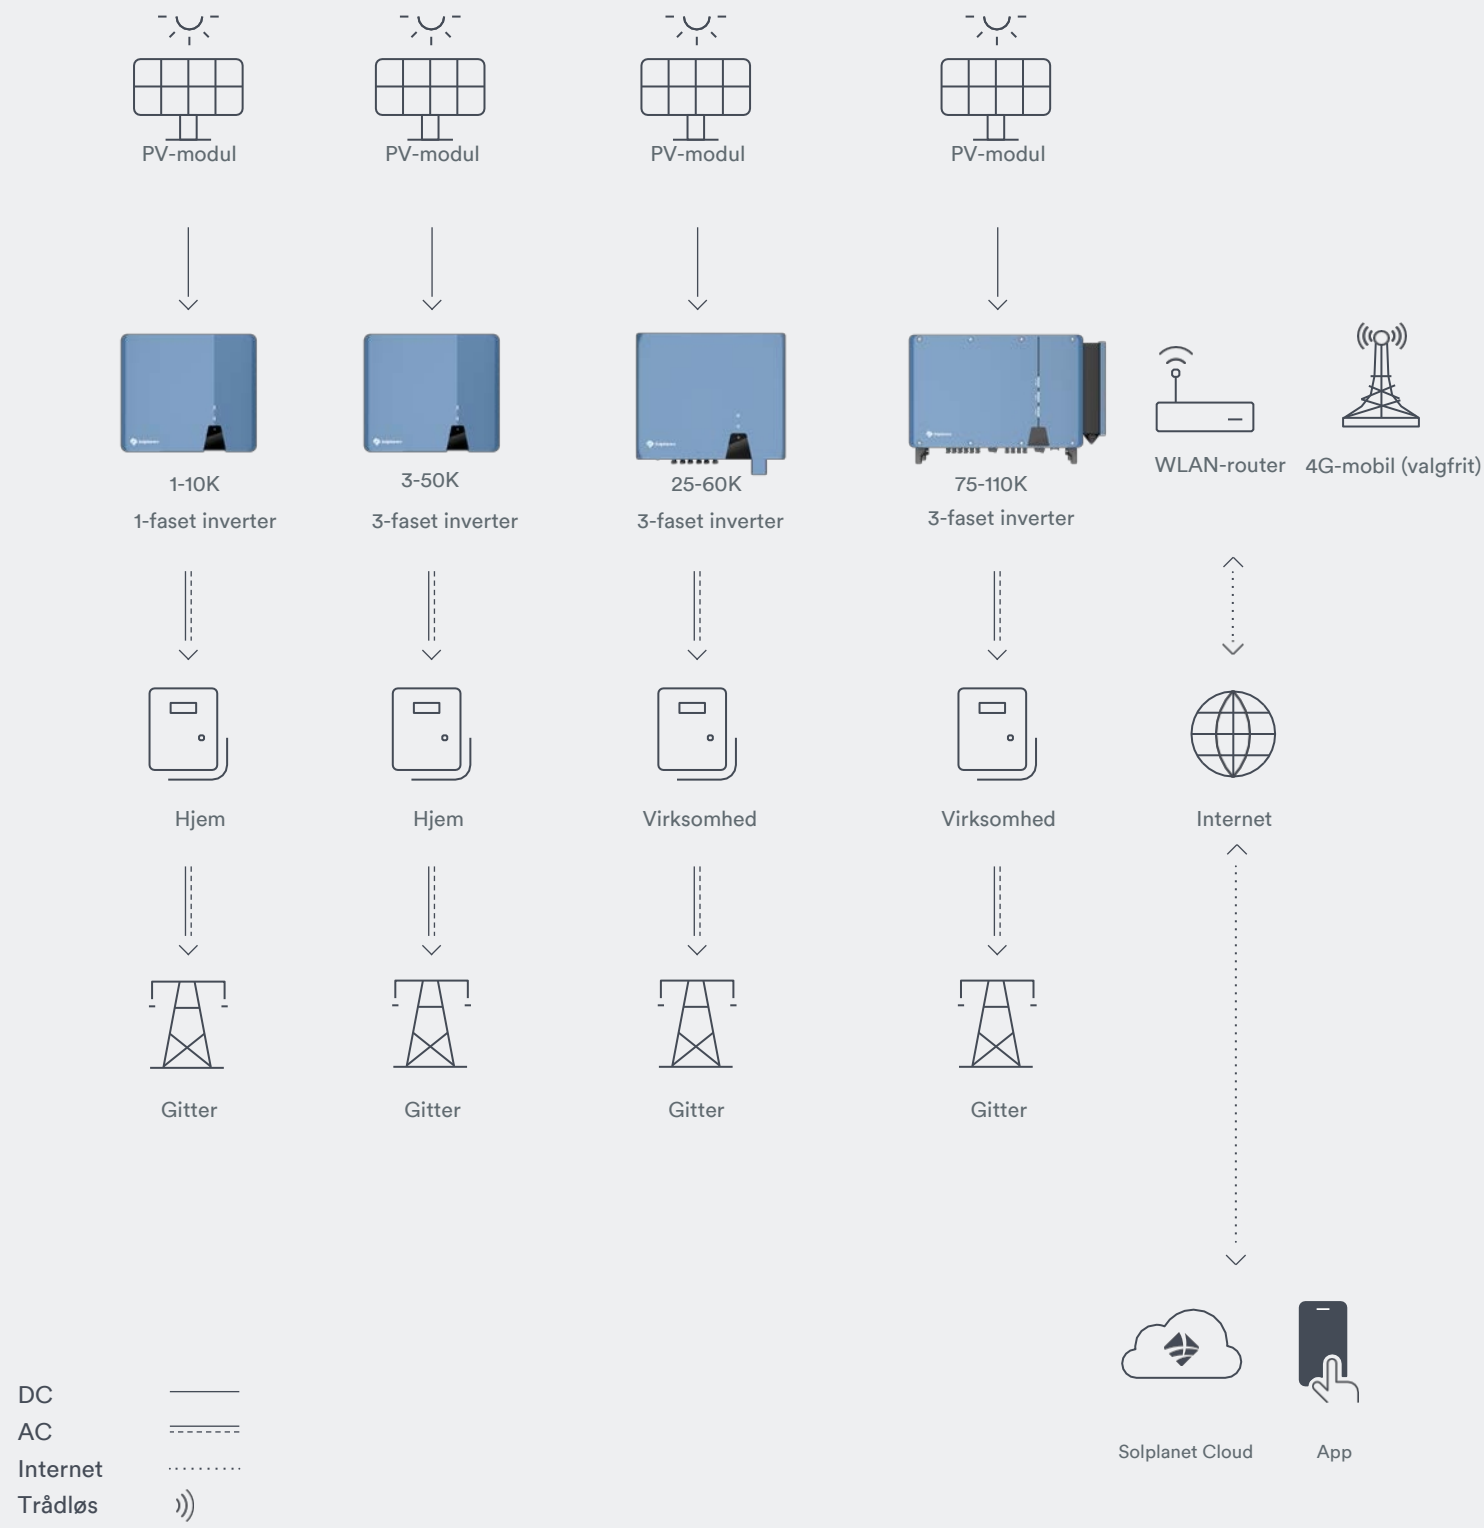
PV-modul PV-modul PV-modul PV-modul

1-10K
1-faset inverter

3-50K
3-faset inverter

25-60K
3-faset inverter

75-110K
3-faset inverter

WLAN-router 4G-mobil (valgfrit)

Hjem Hjem Virksomhed Virksomhed Internet

Gitter Gitter Gitter Gitter

DC
AC
Internet
Trådløs

Solplanet Cloud App